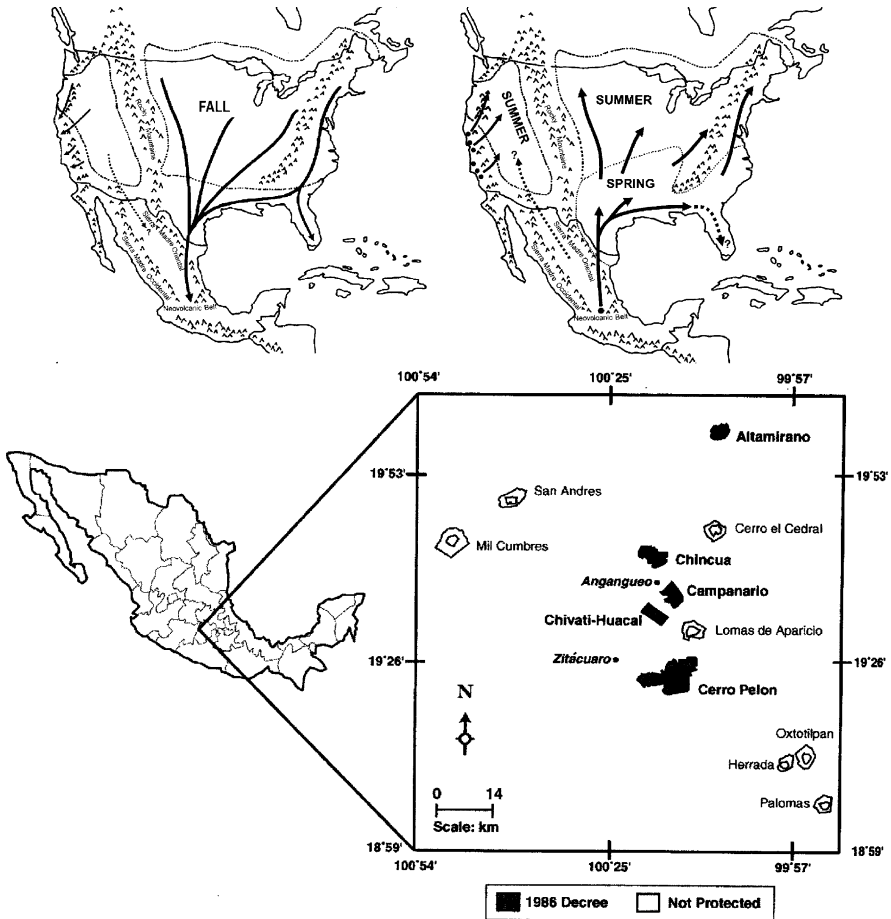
FALL
Rocky Mountains
Sierra Madre Oriental
Sierra Madre Occidental
Neovolcanic Belt

SUMMER
SUMMER
SPRING
Rocky Mountains
Sierra Madre Oriental
Sierra Madre Occidental
Neovolcanic Belt
?

100°54'
100°25'
99°57'
19°53'
19°53'
19°26'
19°26'
18°59'
18°59'
100°54'
100°25'
99°57'

Altamirano
San Andres
Cerro el Cedral
Mil Cumbres
Chincua
Angangueo
Campanario
Chivati-Huacal
Lomas de Aparicio
Zitácuaro
Cerro Pelon
N
Oxtotilpan
Herrada
Palomas
0 14
Scale: km

1986 Decree
Not Protected